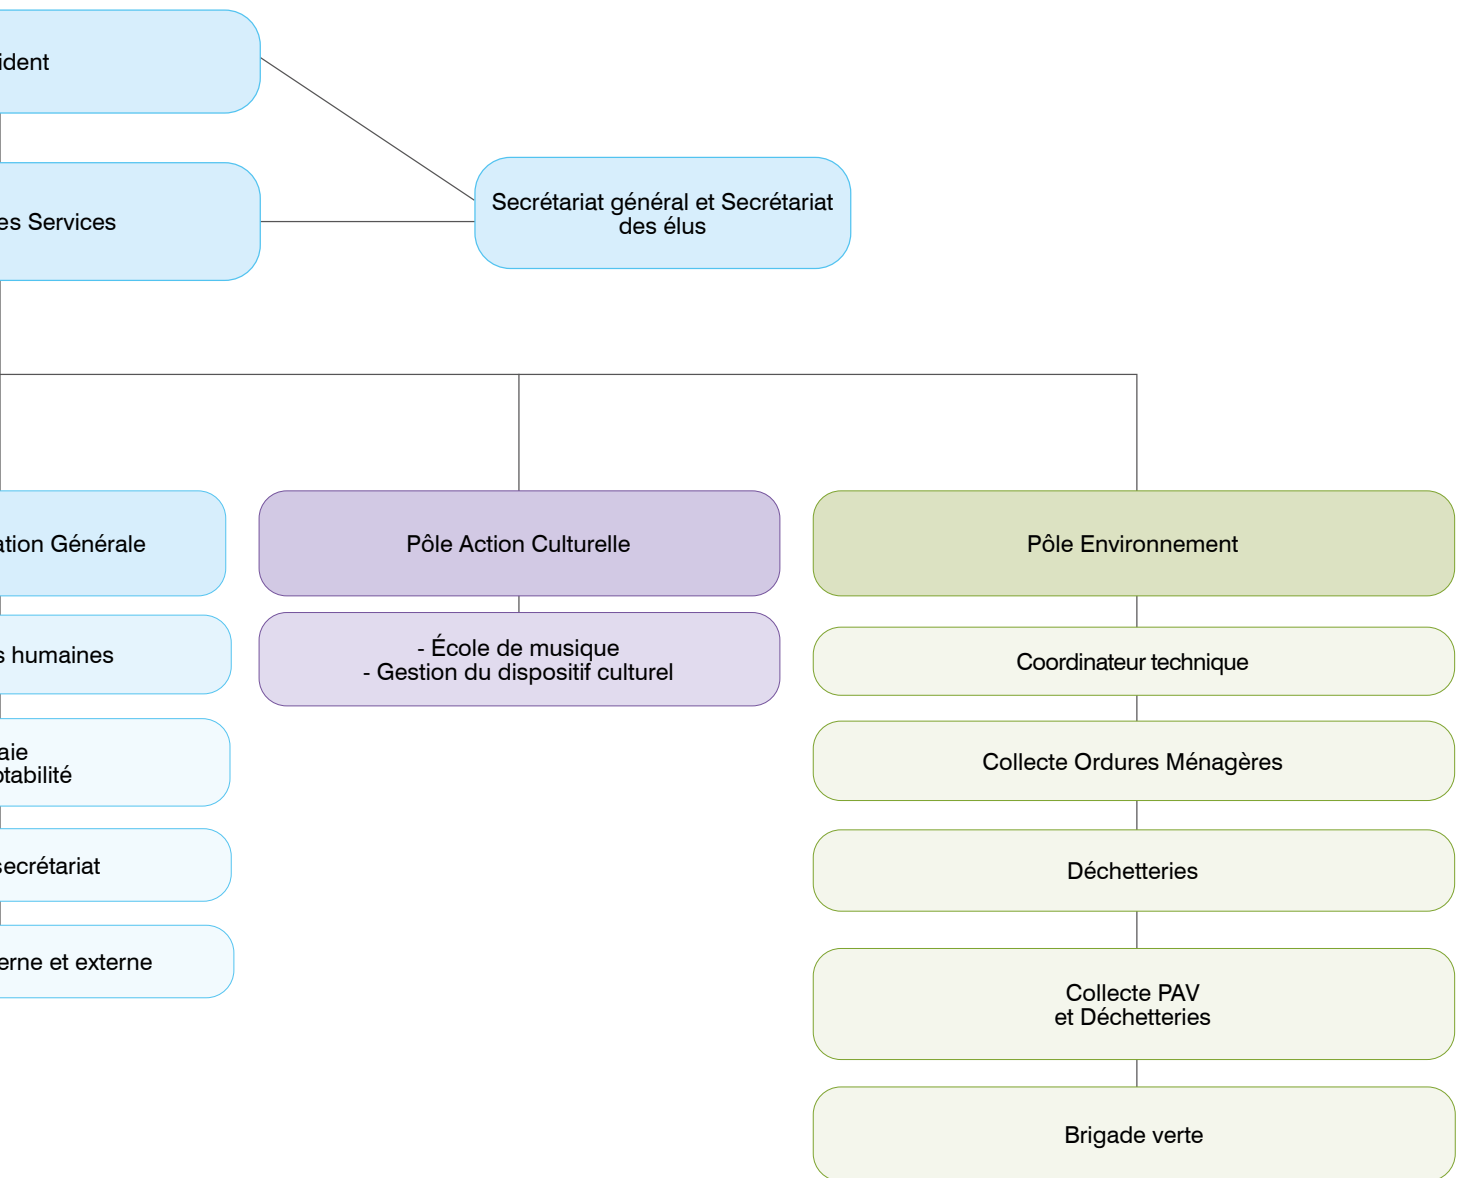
ident

es Services

Secrétariat général et Secrétariat des élus

ation Générale

s humaines

aie
otabilité

secrétariat

erne et externe

Pôle Action Culturelle

- École de musique
- Gestion du dispositif culturel

Pôle Environnement

Coordinateur technique

Collecte Ordures Ménagères

Déchetteries

Collecte PAV
et Déchetteries

Brigade verte